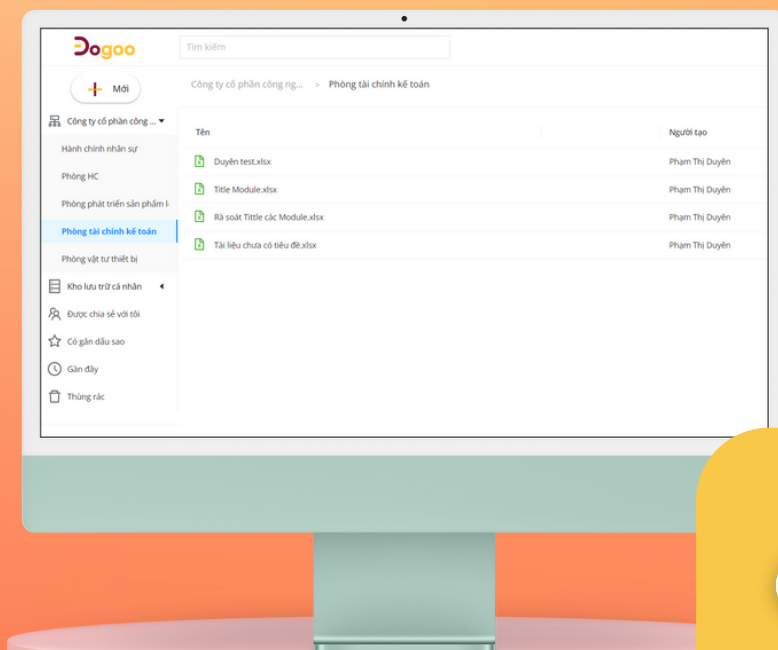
Dogoo

Tìm kiếm

Mới

Công ty cổ phần công ...

Hành chính nhân sự

Phòng HC

Phòng phát triển sản phẩm I

Phòng tài chính kế toán

Phòng vật tư thiết bị

Kho lưu trữ cá nhân

Được chia sẻ với tôi

Có gắn dấu sao

Gần đây

Thùng rác

Công ty cổ phần công ng... > Phòng tài chính kế toán

| Tên | Người tạo |
|---|---|
| Duyên test.xlsx | Phạm Thị Duyên |
| Title Module.xlsx | Phạm Thị Duyên |
| Rà soát Tittle các Module.xlsx | Phạm Thị Duyên |
| Tài liệu chưa có tiêu đề.xlsx | Phạm Thị Duyên |